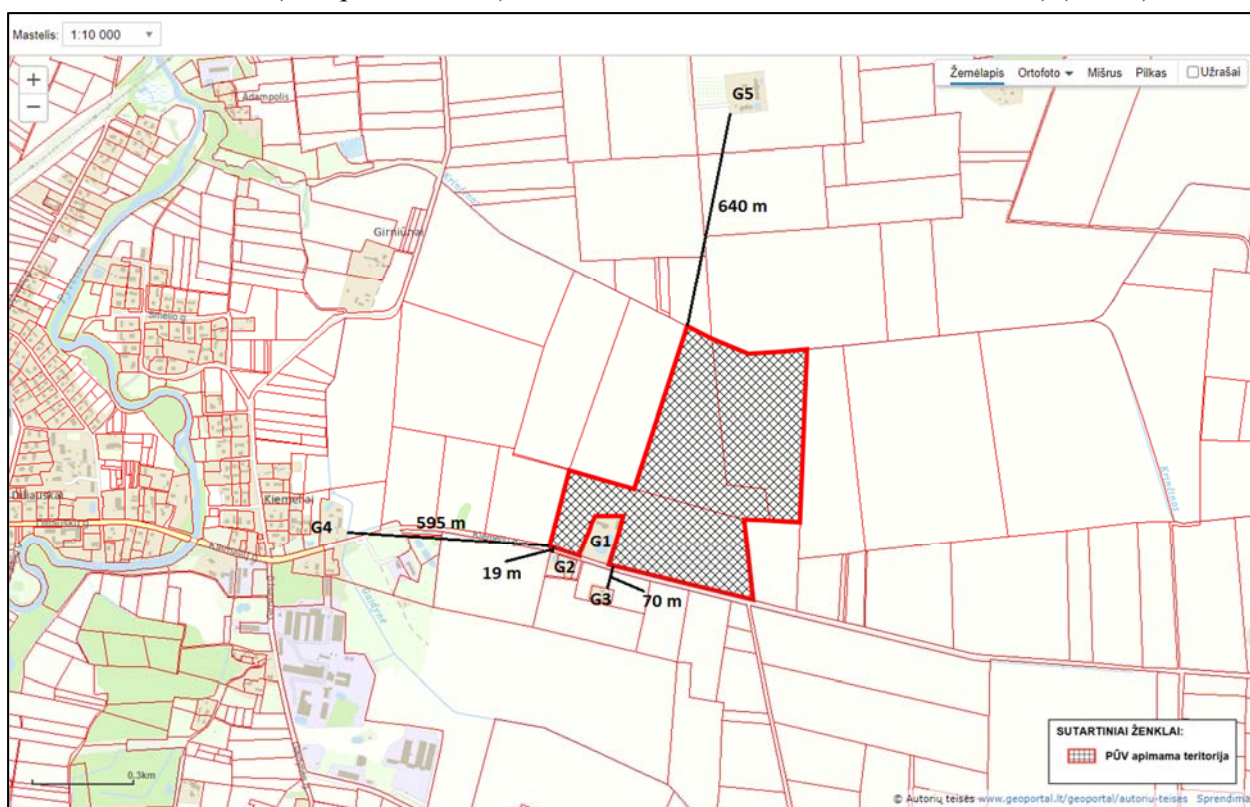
Mastelis: 1:10 000

+
−

Žemėlapis Ortofoto Mišrus Pilkas Užrašai

Adampolis

G5

640 m

Girniūnai

Smėlio g.

Kiemeliai

Duliauskai

G4

595 m

G1

19 m

G2

G3

70 m

0,3km

SUTARTINIAI ŽENKLAI:

PŪV apimama teritorija

© Autorių teisės www.geoportal.lt/geoportal/autoriu-teises Sprendimą